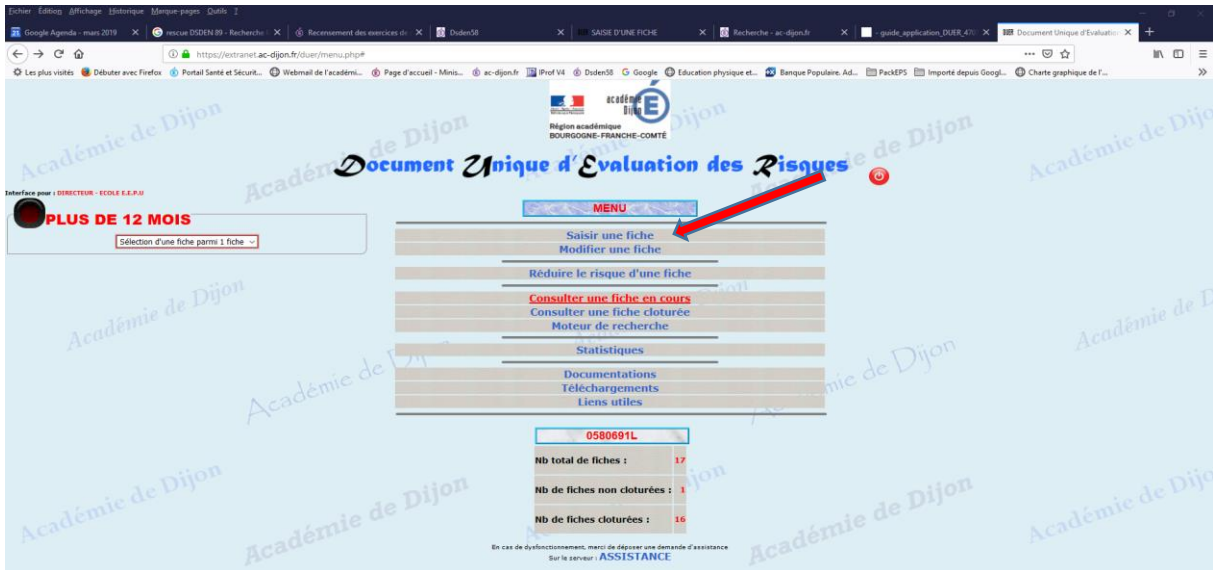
Fichier Édition Affichage Historique Marque-pages Outils ?

Google Agenda - mars 2019 | rescue DSDEN 89 - Recherche | Recensement des exercices de | Dsden58 | SAISIE D'UNE FICHE | Recherche - ac-dijon.fr | - guide_application_DUER_470 | Document Unique d'Evaluation

https://extranet.ac-dijon.fr/duer/menu.php#

Les plus visités | Débuter avec Firefox | Portail Santé et Sécurit... | Webmail de l'académi... | Page d'accueil - Minis... | ac-dijon.fr | IProf V4 | Dsden58 | Google | Education physique et... | Banque Populaire. Ad... | PackEPS | Importé depuis Googl... | Charte graphique de l'...

académie Dijon
Région académique
BOURGOGNE-FRANCHE-COMTÉ

Document Unique d'Evaluation des Risques

Interface pour : DIRECTEUR - ECOLE E.E.P.U

PLUS DE 12 MOIS

Sélection d'une fiche parmi 1 fiche

MENU

Saisir une fiche
Modifier une fiche

Réduire le risque d'une fiche

Consulter une fiche en cours
Consulter une fiche cloturée
Moteur de recherche

Statistiques

Documentations
Téléchargements
Liens utiles

0580691L

| Nb total de fiches : | 17 |
|---|---|
| Nb de fiches non cloturées : | 1 |
| Nb de fiches cloturées : | 16 |

En cas de dysfonctionnement, merci de déposer une demande d'assistance
Sur le serveur : ASSISTANCE

Académie de Dijon